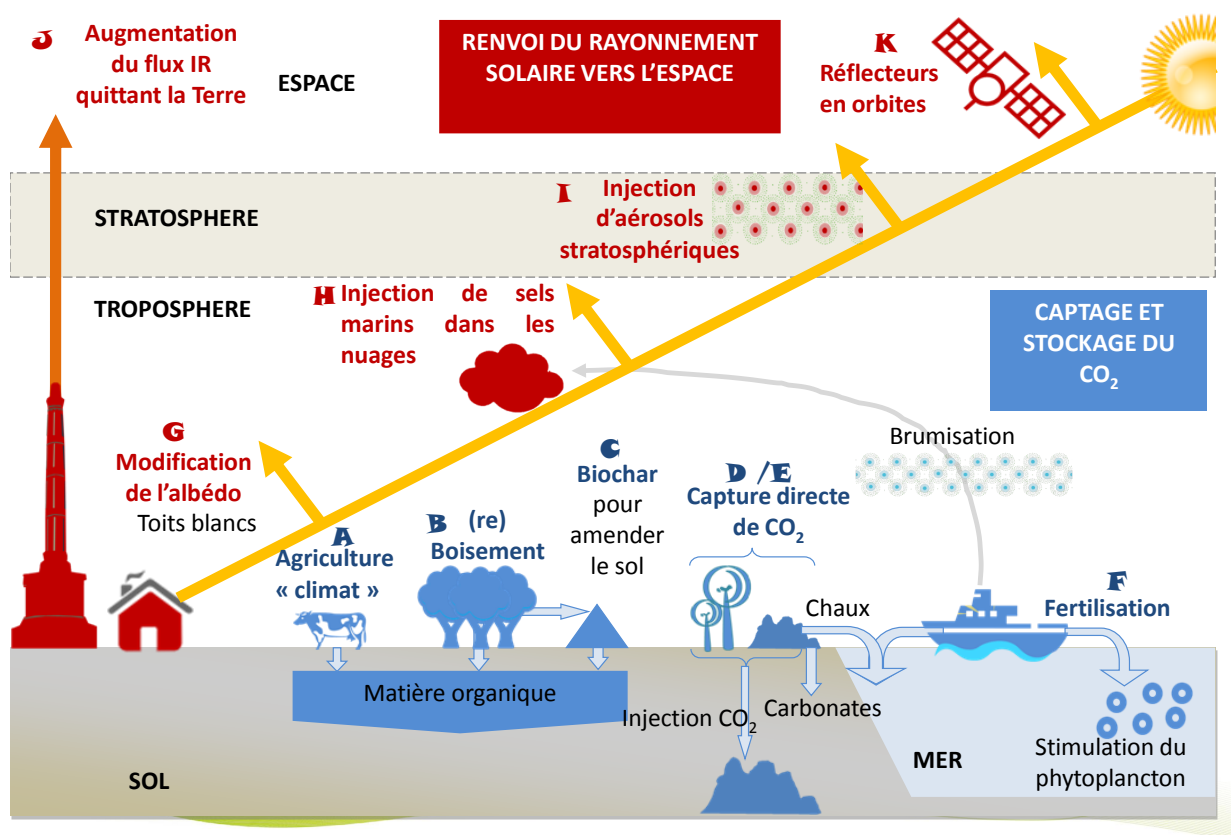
J Augmentation du flux IR quittant la Terre

ESPACE

RENVOI DU RAYONNEMENT SOLAIRE VERS L'ESPACE

K Réflecteurs en orbites

STRATOSPHERE

I Injection d'aérosols stratosphériques

TROPOSPHERE

H Injection de sels marins dans les nuages

CAPTAGE ET STOCKAGE DU $CO_2$

Brumisation

G Modification de l'albédo
Toits blancs

A Agriculture « climat »

B (re) Boisement

C Biochar pour amender le sol

D /E Capture directe de $CO_2$

Chaux

F Fertilisation

Matière organique

Injection $CO_2$

Carbonates

MER

Stimulation du phytoplancton

SOL